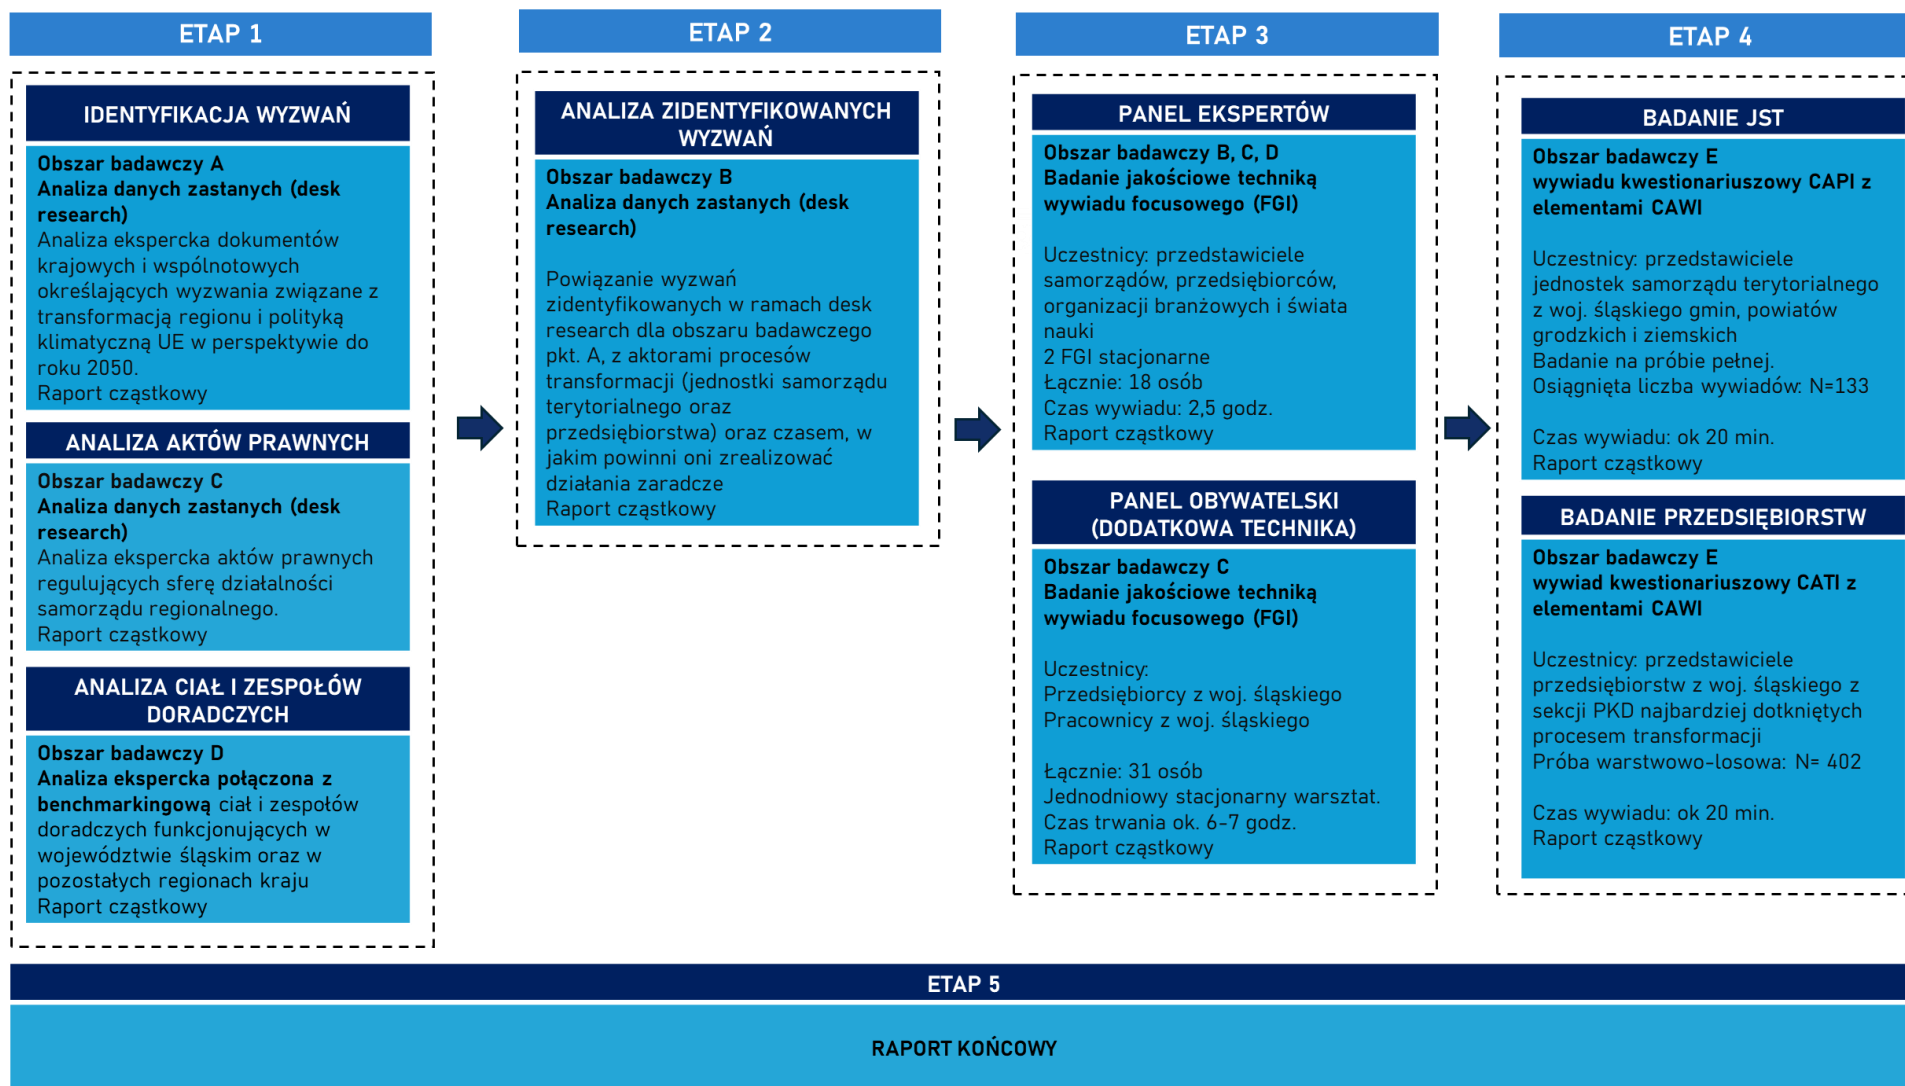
ETAP 1

IDENTYFIKACJA WYZWAŃ

Obszar badawczy A
Analiza danych zastanych (desk research)
Analiza ekspercka dokumentów krajowych i wspólnotowych określających wyzwania związane z transformacją regionu i polityką klimatyczną UE w perspektywie do roku 2050.
Raport cząstkowy

ANALIZA AKTÓW PRAWNYCH

Obszar badawczy C
Analiza danych zastanych (desk research)
Analiza ekspercka aktów prawnych regulujących sferę działalności samorządu regionalnego.
Raport cząstkowy

ANALIZA CIAŁ I ZESPOŁÓW DORADCZYCH

Obszar badawczy D
Analiza ekspercka połączona z benchmarkingową ciał i zespołów doradczych funkcjonujących w województwie śląskim oraz w pozostałych regionach kraju
Raport cząstkowy

ETAP 2

ANALIZA ZIDENTYFIKOWANYCH WYZWAŃ

Obszar badawczy B
Analiza danych zastanych (desk research)

Powiązanie wyzwań zidentyfikowanych w ramach desk research dla obszaru badawczego pkt. A, z aktorami procesów transformacji (jednostki samorządu terytorialnego oraz przedsiębiorstwa) oraz czasem, w jakim powinni oni zrealizować działania zaradcze
Raport cząstkowy

ETAP 3

PANEL EKSPERTÓW

Obszar badawczy B, C, D
Badanie jakościowe techniką wywiadu focusowego (FGI)

Uczestnicy: przedstawiciele samorządów, przedsiębiorców, organizacji branżowych i świata nauki
2 FGI stacjonarne
Łącznie: 18 osób
Czas wywiadu: 2,5 godz.
Raport cząstkowy

PANEL OBYWATELSKI (DODATKOWA TECHNIKA)

Obszar badawczy C
Badanie jakościowe techniką wywiadu focusowego (FGI)

Uczestnicy:
Przedsiębiorcy z woj. śląskiego
Pracownicy z woj. śląskiego

Łącznie: 31 osób
Jednodniowy stacjonarny warsztat.
Czas trwania ok. 6-7 godz.
Raport cząstkowy

ETAP 4

BADANIE JST

Obszar badawczy E
wywiadu kwestionariuszowy CAPI z elementami CAWI

Uczestnicy: przedstawiciele jednostek samorządu terytorialnego z woj. śląskiego gmin, powiatów grodzkich i ziemskich
Badanie na próbie pełnej.
Osiągnięta liczba wywiadów: N=133

Czas wywiadu: ok 20 min.
Raport cząstkowy

BADANIE PRZEDSIĘBIORSTW

Obszar badawczy E
wywiad kwestionariuszowy CATI z elementami CAWI

Uczestnicy: przedstawiciele przedsiębiorstw z woj. śląskiego z sekcji PKD najbardziej dotkniętych procesem transformacji
Próba warstwowo-losowa: N= 402

Czas wywiadu: ok 20 min.
Raport cząstkowy

ETAP 5

RAPORT KOŃCOWY